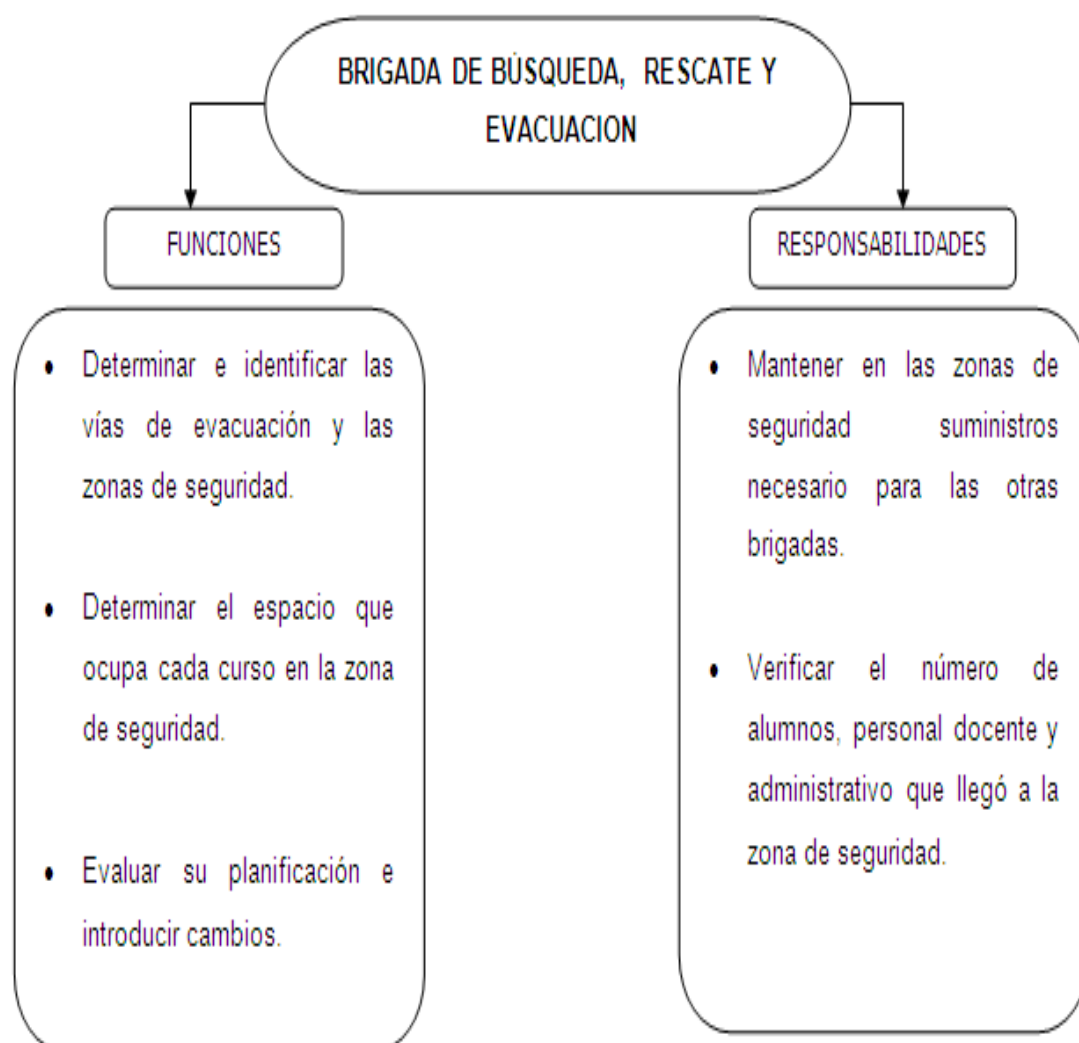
BRIGADA DE BÚSQUEDA, RESCATE Y EVACUACION

FUNCIONES

- Determinar e identificar las vías de evacuación y las zonas de seguridad.
- Determinar el espacio que ocupa cada curso en la zona de seguridad.
- Evaluar su planificación e introducir cambios.

RESPONSABILIDADES

- Mantener en las zonas de seguridad suministros necesario para las otras brigadas.
- Verificar el número de alumnos, personal docente y administrativo que llegó a la zona de seguridad.